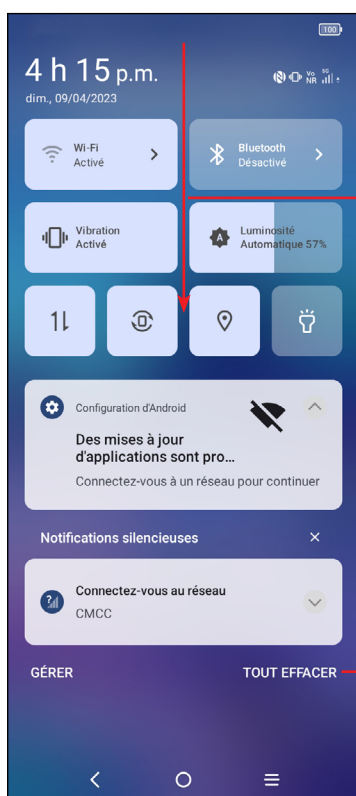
100

4 h 15 p.m.

dim., 09/04/2023

Vo NR 5G

Wi-Fi
Activé

Bluetooth
Désactivé

Vibration
Activé

Luminosité
Automatique 57%

Configuration d'Android

Des mises à jour d'applications sont pro…

Connectez-vous à un réseau pour continuer

Notifications silencieuses

Connectez-vous au réseau

CMCC

GÉRER

TOUT EFFACER